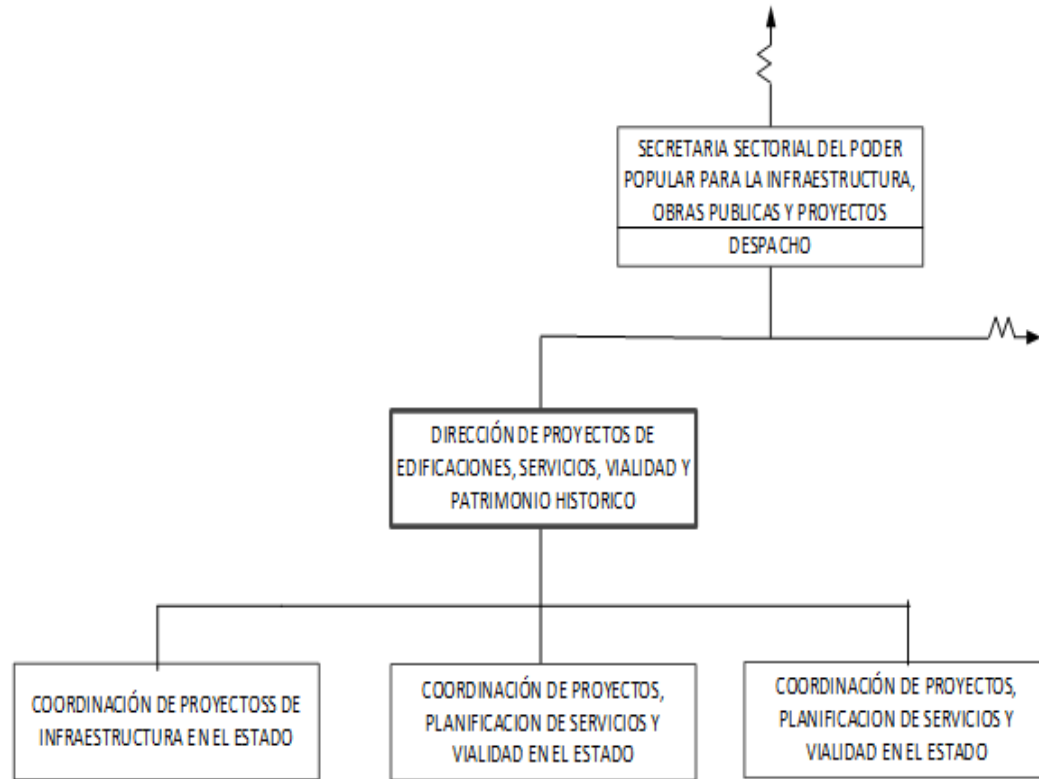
SECRETARIA SECTORIAL DEL PODER POPULAR PARA LA INFRAESTRUCTURA, OBRAS PUBLICAS Y PROYECTOS

DESPACHO

DIRECCIÓN DE PROYECTOS DE EDIFICACIONES, SERVICIOS, VIALIDAD Y PATRIMONIO HISTORICO

COORDINACIÓN DE PROYECTOSS DE INFRAESTRUCTURA EN EL ESTADO

COORDINACIÓN DE PROYECTOS, PLANIFICACION DE SERVICIOS Y VIALIDAD EN EL ESTADO

COORDINACIÓN DE PROYECTOS, PLANIFICACION DE SERVICIOS Y VIALIDAD EN EL ESTADO